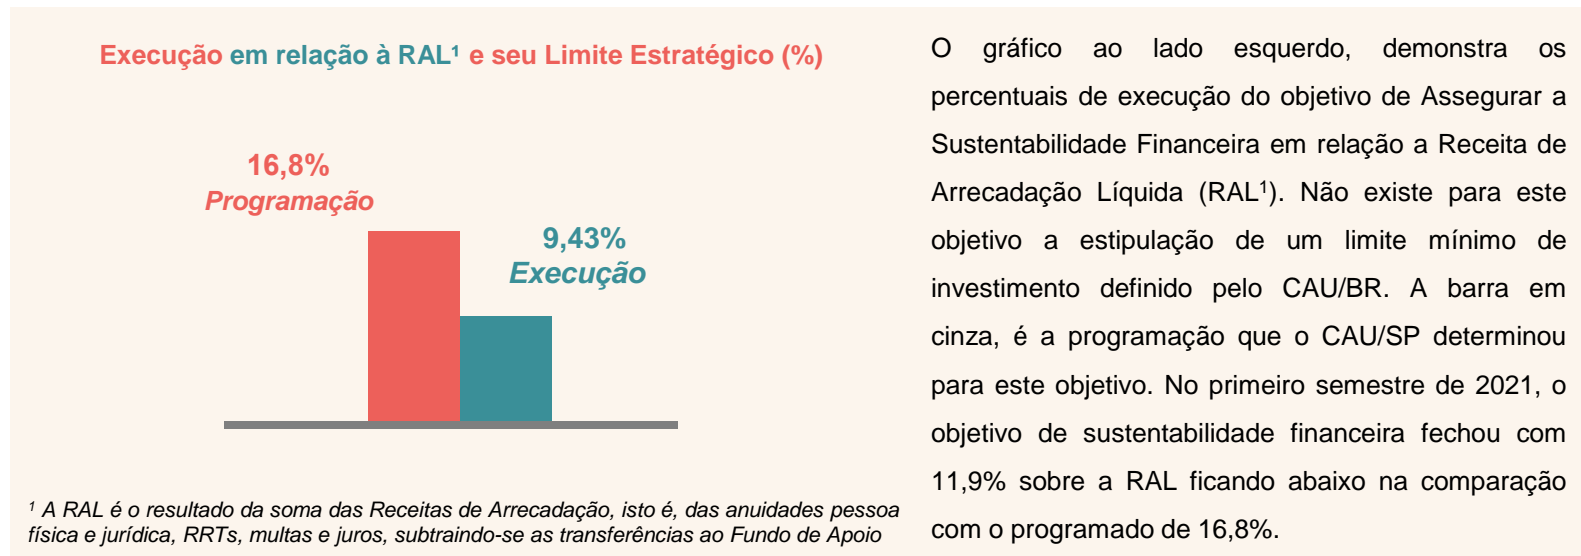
Execução em relação à RAL¹ e seu Limite Estratégico (%)

16,8%
Programação

9,43%
Execução

¹ A RAL é o resultado da soma das Receitas de Arrecadação, isto é, das anuidades pessoa física e jurídica, RRTs, multas e juros, subtraindo-se as transferências ao Fundo de Apoio

O gráfico ao lado esquerdo, demonstra os percentuais de execução do objetivo de Assegurar a Sustentabilidade Financeira em relação a Receita de Arrecadação Líquida (RAL¹). Não existe para este objetivo a estipulação de um limite mínimo de investimento definido pelo CAU/BR. A barra em cinza, é a programação que o CAU/SP determinou para este objetivo. No primeiro semestre de 2021, o objetivo de sustentabilidade financeira fechou com 11,9% sobre a RAL ficando abaixo na comparação com o programado de 16,8%.